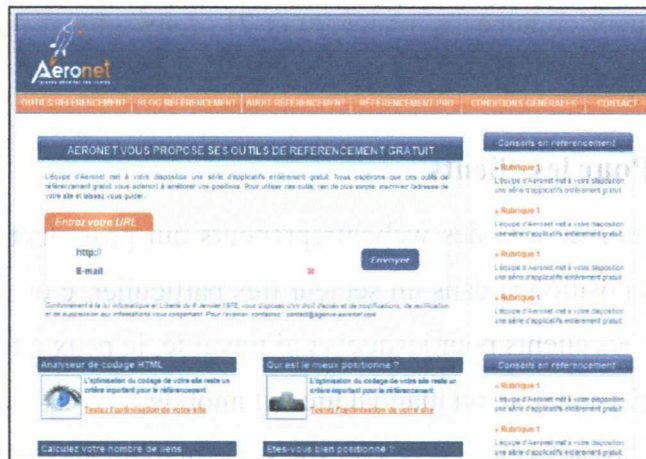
Aeronet

OUTILS REFERENCEMENT | BLOG REFERENCEMENT | AUDIT REFERENCEMENT | REFERENCEMENT PRO | CONDITIONS GENERALES | CONTACT

AERONET VOUS PROPOSE SES OUTILS DE REFERENCEMENT GRATUIT

L'équipe d'Aeronet met à votre disposition une série d'applicatifs entièrement gratuit. Nous espérons que ces outils de référencement gratuit vous aideront à améliorer vos positions. Pour utiliser ces outils, rien de plus simple, inscrivez l'adresse de votre site et laissez vous guider.

Entrez votre URL

http://

E-mail

Envoyer

Conformément à la loi Informatique et Liberté du 6 Janvier 1978, vous disposez d'un droit d'accès et de modifications, de rectification et de suppression aux informations vous concernant. Pour l'exercer, contactez : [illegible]

Analyseur de codage HTML

L'optimisation du codage de votre site reste un critère important pour le référencement.

Testez l'optimisation de votre site

Qui est le mieux positionné ?

L'optimisation du codage de votre site reste un critère important pour le référencement.

Testez l'optimisation de votre site

Calculez votre nombre de liens

Etes-vous bien positionné ?

Conseils en référencement

» Rubrique 1
L'équipe d'Aeronet met à votre disposition une série d'applicatifs entièrement gratuit.

» Rubrique 1
L'équipe d'Aeronet met à votre disposition une série d'applicatifs entièrement gratuit.

» Rubrique 1
L'équipe d'Aeronet met à votre disposition une série d'applicatifs entièrement gratuit.

» Rubrique 1
L'équipe d'Aeronet met à votre disposition une série d'applicatifs entièrement gratuit.

Conseils en référencement

» Rubrique 1
L'équipe d'Aeronet met à votre disposition une série d'applicatifs entièrement gratuit.

» Rubrique 1
L'équipe d'Aeronet met à votre disposition une série d'applicatifs entièrement gratuit.